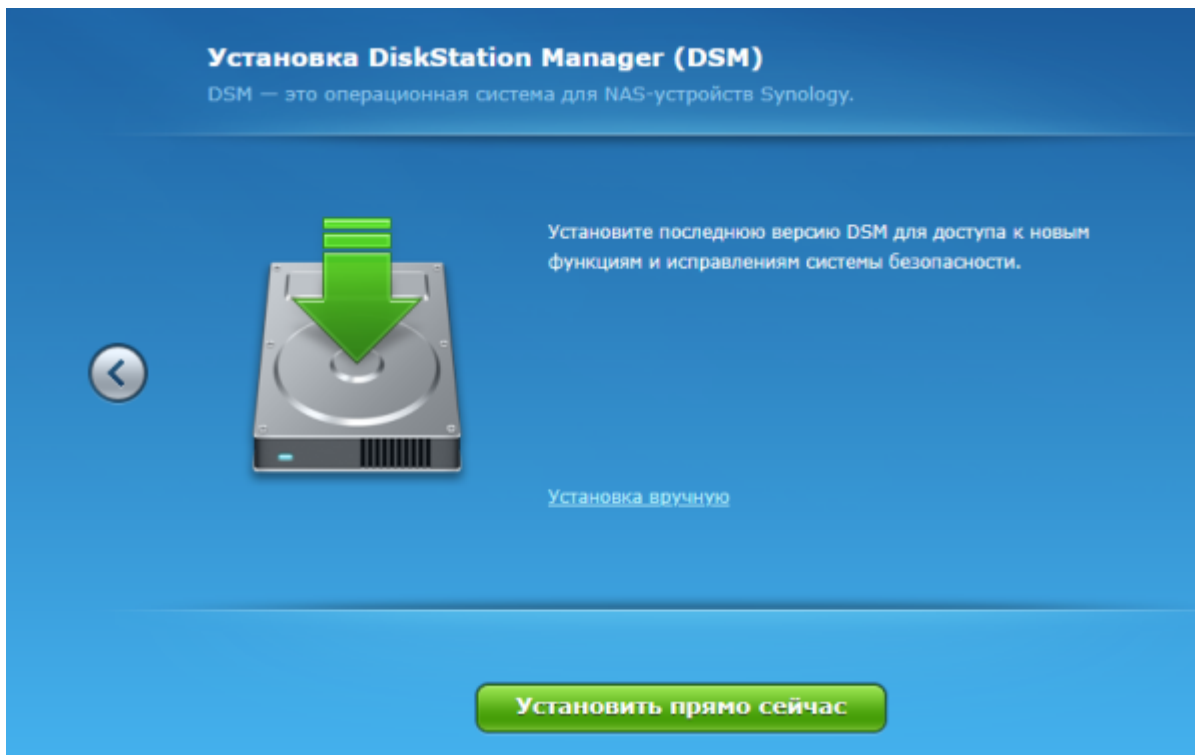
Установка DiskStation Manager (DSM)

DSM — это операционная система для NAS-устройств Synology.

Установите последнюю версию DSM для доступа к новым функциям и исправлениям системы безопасности.

Установка вручную

Установить прямо сейчас